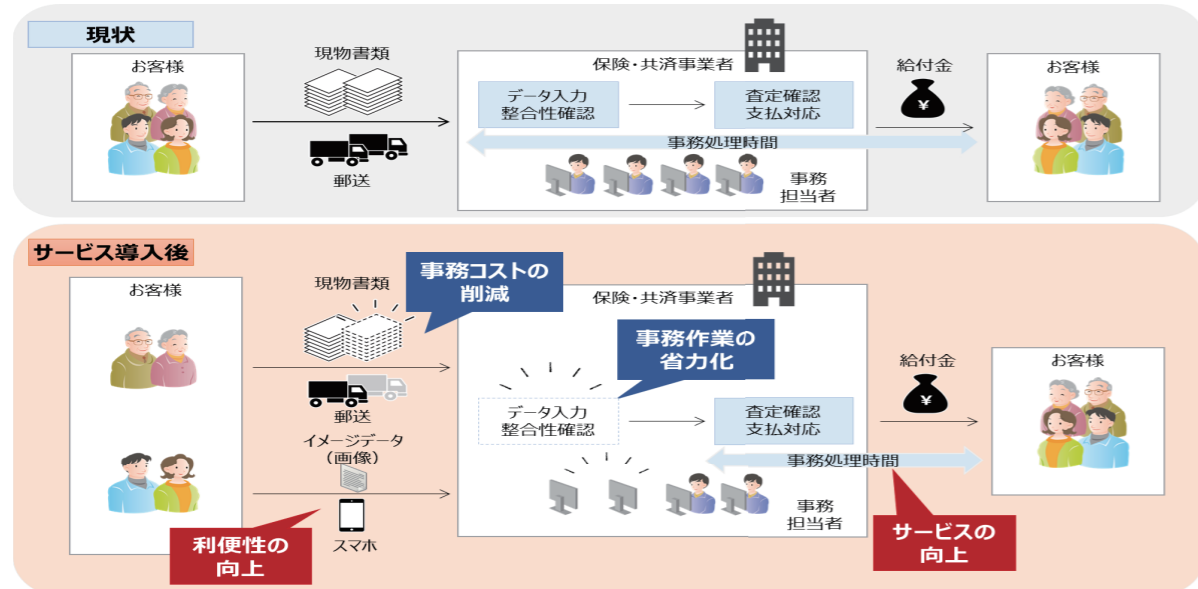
現状

お客様

現物書類

郵送

保険・共済事業者

データ入力
整合性確認

査定確認
支払対応

事務処理時間

事務
担当者

給付金

¥

お客様

サービス導入後

お客様

現物書類

事務コストの
削減

郵送

イメージデータ
（画像）

スマホ

利便性の
向上

保険・共済事業者

事務作業の
省力化

データ入力
整合性確認

査定確認
支払対応

事務処理時間

事務
担当者

給付金

¥

お客様

サービスの
向上